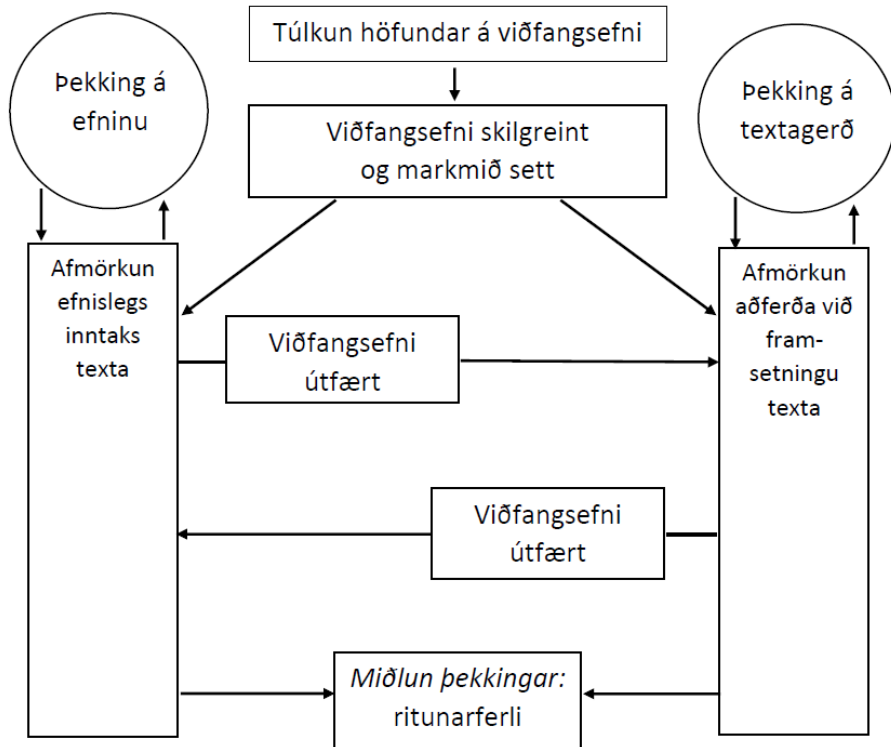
Túlkun höfundar á viðfangsefni

Þekking á efninu

Viðfangsefni skilgreint og markmið sett

Þekking á textagerð

Afmörkun efnislegs inntaks texta

Viðfangsefni útfært

Afmörkun aðferða við framsetningu texta

Viðfangsefni útfært

*Miðlun þekkingar:* ritunarferli